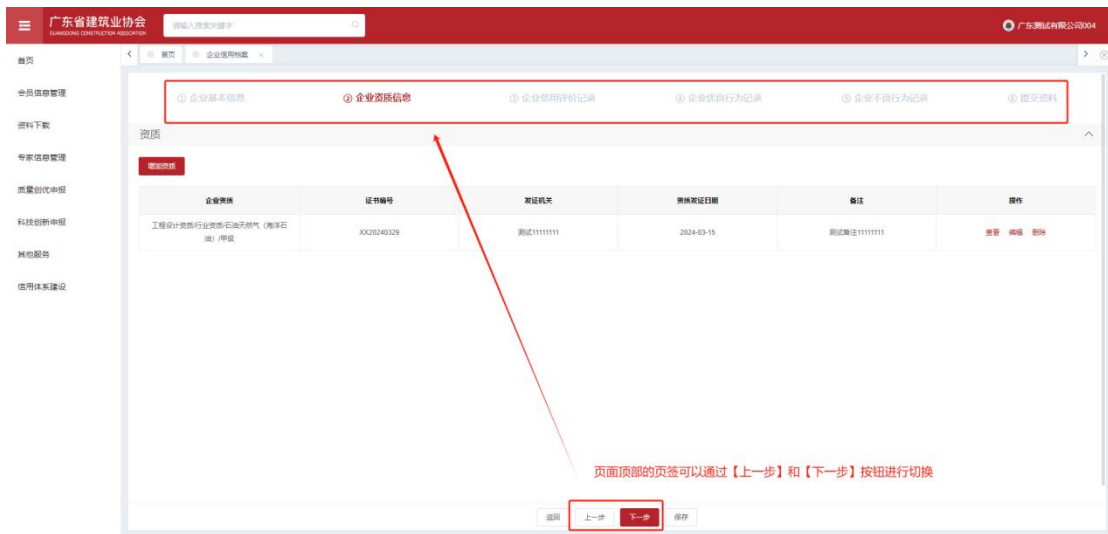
广东省建筑业协会
GUANGDONG CONSTRUCTION ASSOCIATION

请输入搜索关键字

广东测试有限公司004

首页
会员信息管理
资料下载
专家信息管理
质量创优申报
科技创新申报
其他服务
信用体系建设

首页 企业信用档案

① 企业基本信息 ② 企业资质信息 ③ 企业信用评价记录 ④ 企业优良行为记录 ⑤ 企业不良行为记录 ⑥ 提交资料

资质

增加资质

| 企业资质 | 证书编号 | 发证机关 | 资质发证日期 | 备注 | 操作 |
|---|---|---|---|---|---|
| 工程设计资质/行业资质/石油天然气（海洋石油）/甲级 | XX20240329 | 测试11111111 | 2024-03-15 | 测试备注11111111 | 查看 编辑 删除 |

页面顶部的页签可以通过【上一步】和【下一步】按钮进行切换

返回 上一步 下一步 保存